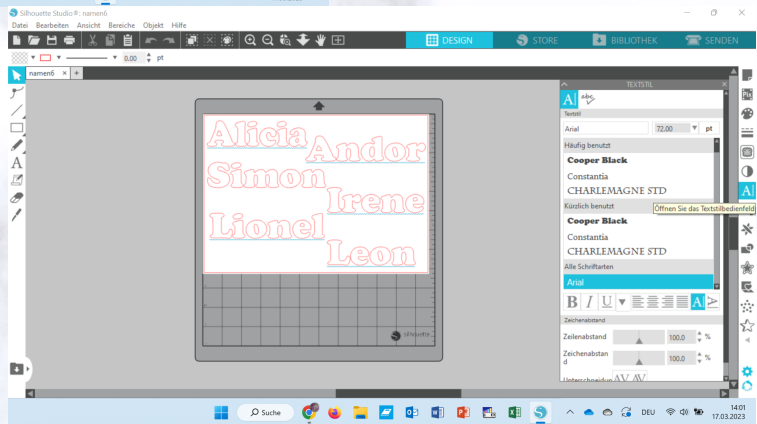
Silhouette Studio®: namen6

Datei Bearbeiten Ansicht Bereiche Objekt Hilfe

DESIGN STORE BIBLIOTHEK SENDEN

0,00 pt

namen6 ×

Alicia
Andor
Simon
Irene
Lionel
Leon

silhouette

TEXTSTIL

Textstil

Arial 72,00 pt

Häufig benutzt

Cooper Black

Constantia

CHARLEMAGNE STD

Kürzlich benutzt

Cooper Black

Constantia

CHARLEMAGNE STD

Alle Schriftarten

Arial

B I U

Zeichenabstand

Zeilenabstand 100,0 %

Zeichenabstand 100,0 %

Unterschneidung AV AV

Öffnen Sie das Textstilbedienfeld

Suche

DEU

14:01
17.03.2023